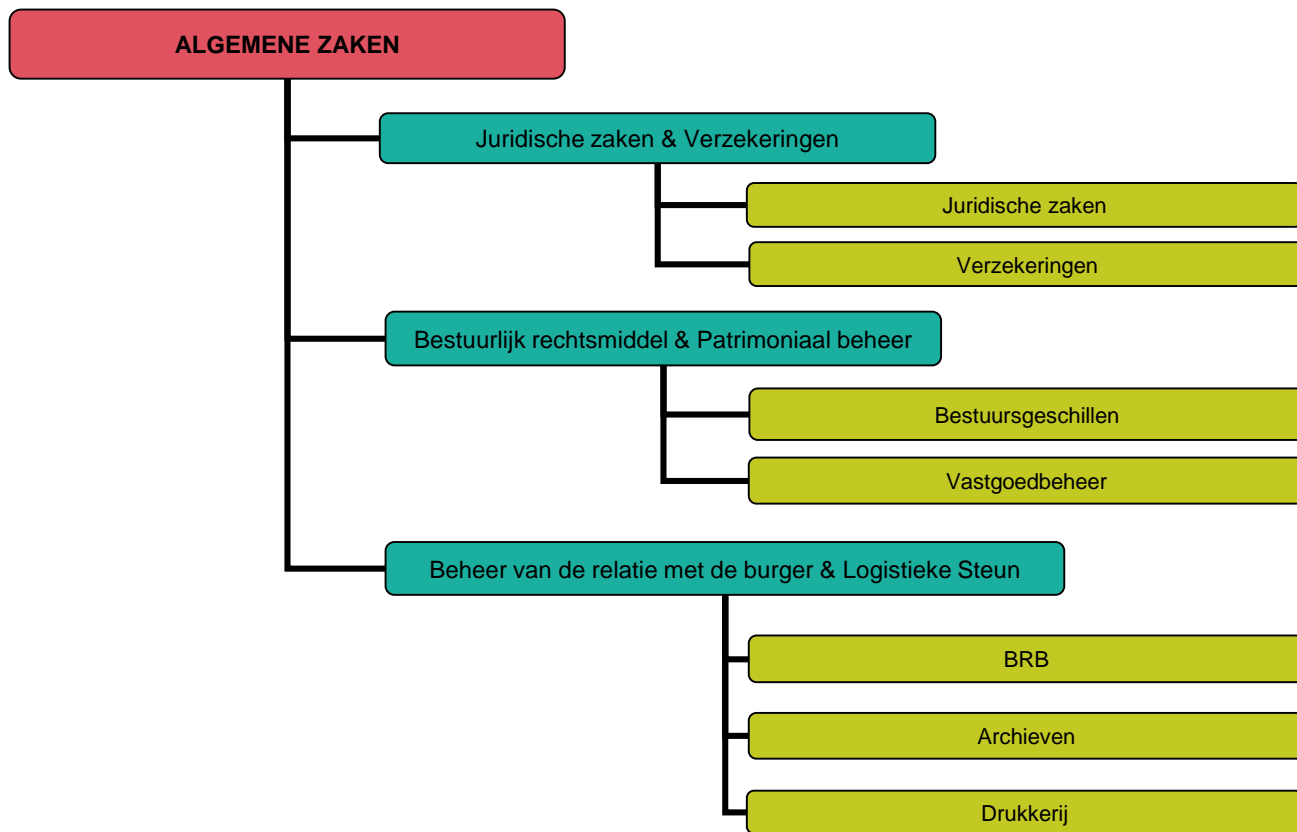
ALGEMENE ZAKEN

Juridische zaken & Verzekeringen

Juridische zaken

Verzekeringen

Bestuurlijk rechtsmiddel & Patrimoniaal beheer

Bestuursgeschillen

Vastgoedbeheer

Beheer van de relatie met de burger & Logistieke Steun

BRB

Archieven

Drukkerij